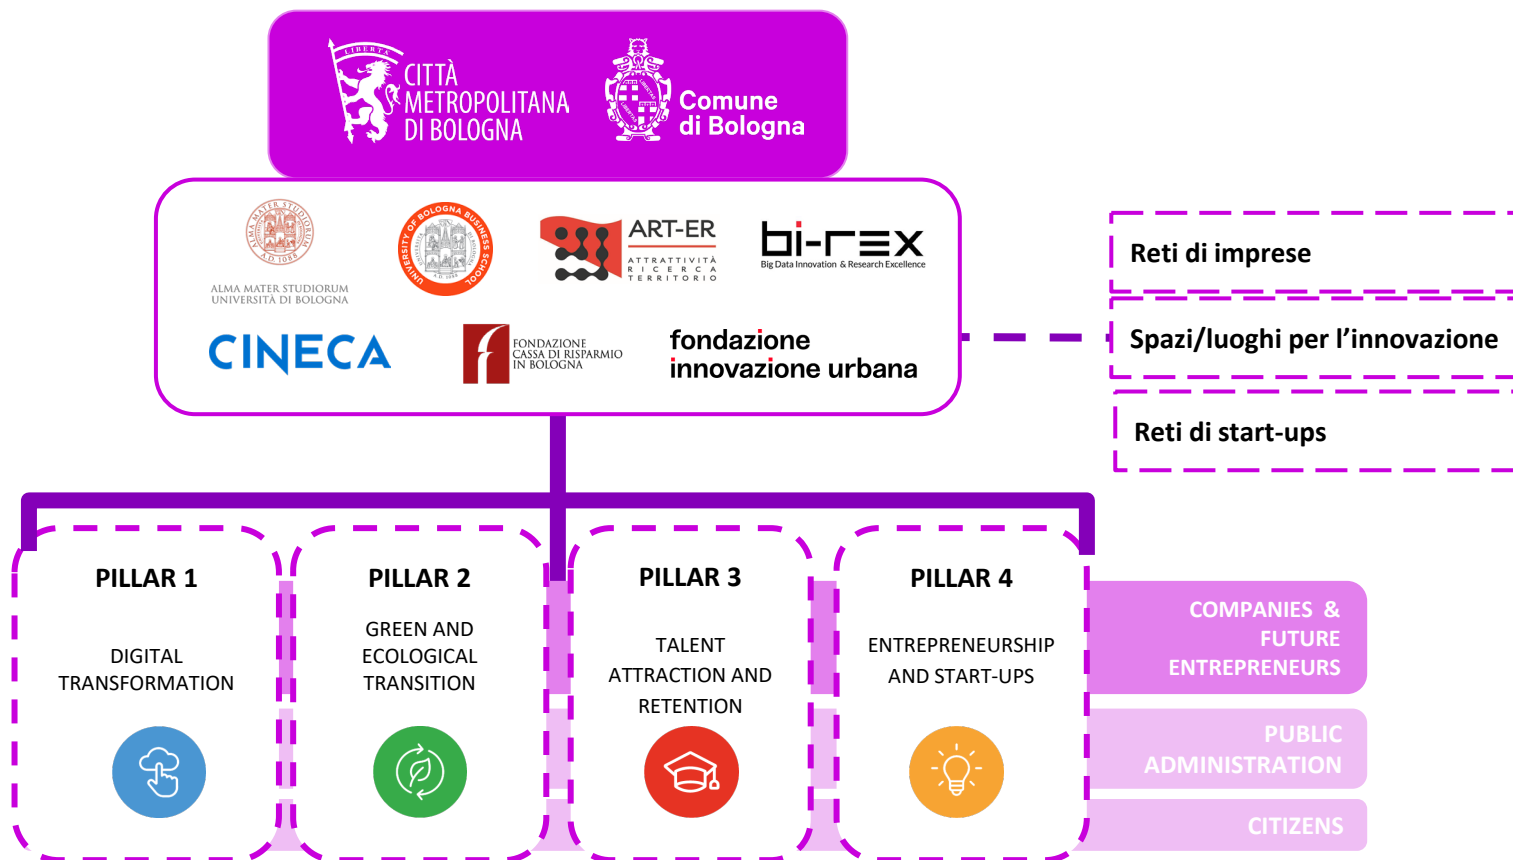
LIBERTAS

CITTÀ METROPOLITANA DI BOLOGNA

Comune di Bologna

ALMA MATER STUDIORUM UNIVERSITÀ DI BOLOGNA

UNIVERSITY OF BOLOGNA BUSINESS SCHOOL

ART-ER
ATTRATTIVITÀ RICERCA TERRITORIO

bi-rex
Big Data Innovation & Research Excellence

CINECA

FONDAZIONE CASSA DI RISPARMIO IN BOLOGNA

fondazione innovazione urbana

Reti di imprese

Spazi/luoghi per l'innovazione

Reti di start-ups

PILLAR 1

DIGITAL TRANSFORMATION

PILLAR 2

GREEN AND ECOLOGICAL TRANSITION

PILLAR 3

TALENT ATTRACTION AND RETENTION

PILLAR 4

ENTREPRENEURSHIP AND START-UPS

COMPANIES & FUTURE ENTREPRENEURS

PUBLIC ADMINISTRATION

CITIZENS